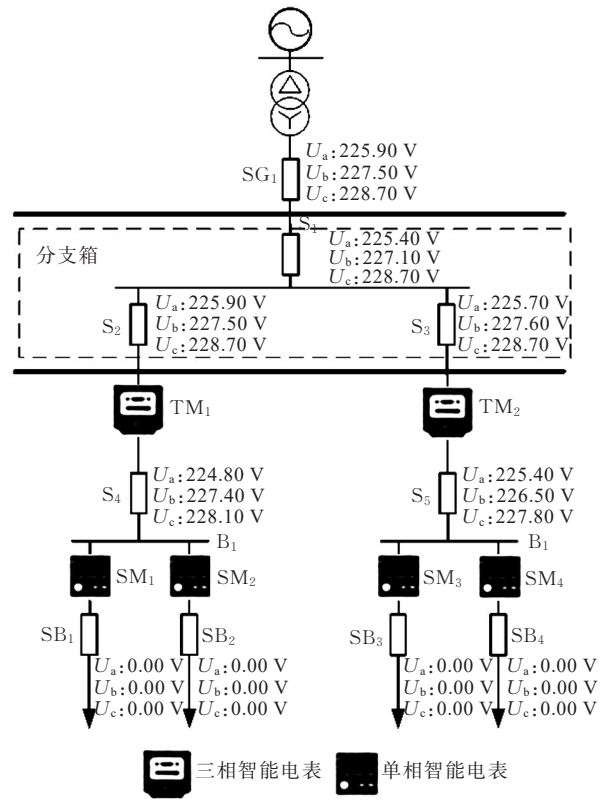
$U_a$:225.90 V
SG$_1$
$U_b$:227.50 V
$U_c$:228.70 V

S$_1$
$U_a$:225.40 V
分支箱
$U_b$:227.10 V
$U_c$:228.70 V

$U_a$:225.90 V
S$_2$
$U_b$:227.50 V
$U_c$:228.70 V

$U_a$:225.70 V
S$_3$
$U_b$:227.60 V
$U_c$:228.70 V

TM$_1$

TM$_2$

$U_a$:224.80 V
S$_4$
$U_b$:227.40 V
$U_c$:228.10 V

$U_a$:225.40 V
S$_5$
$U_b$:226.50 V
$U_c$:227.80 V

B$_1$

B$_1$

SM$_1$

SM$_2$

SM$_3$

SM$_4$

SB$_1$

SB$_2$

SB$_3$

SB$_4$

$U_a$:0.00 V
$U_b$:0.00 V
$U_c$:0.00 V

$U_a$:0.00 V
$U_b$:0.00 V
$U_c$:0.00 V

$U_a$:0.00 V
$U_b$:0.00 V
$U_c$:0.00 V

$U_a$:0.00 V
$U_b$:0.00 V
$U_c$:0.00 V

三相智能电表 单相智能电表